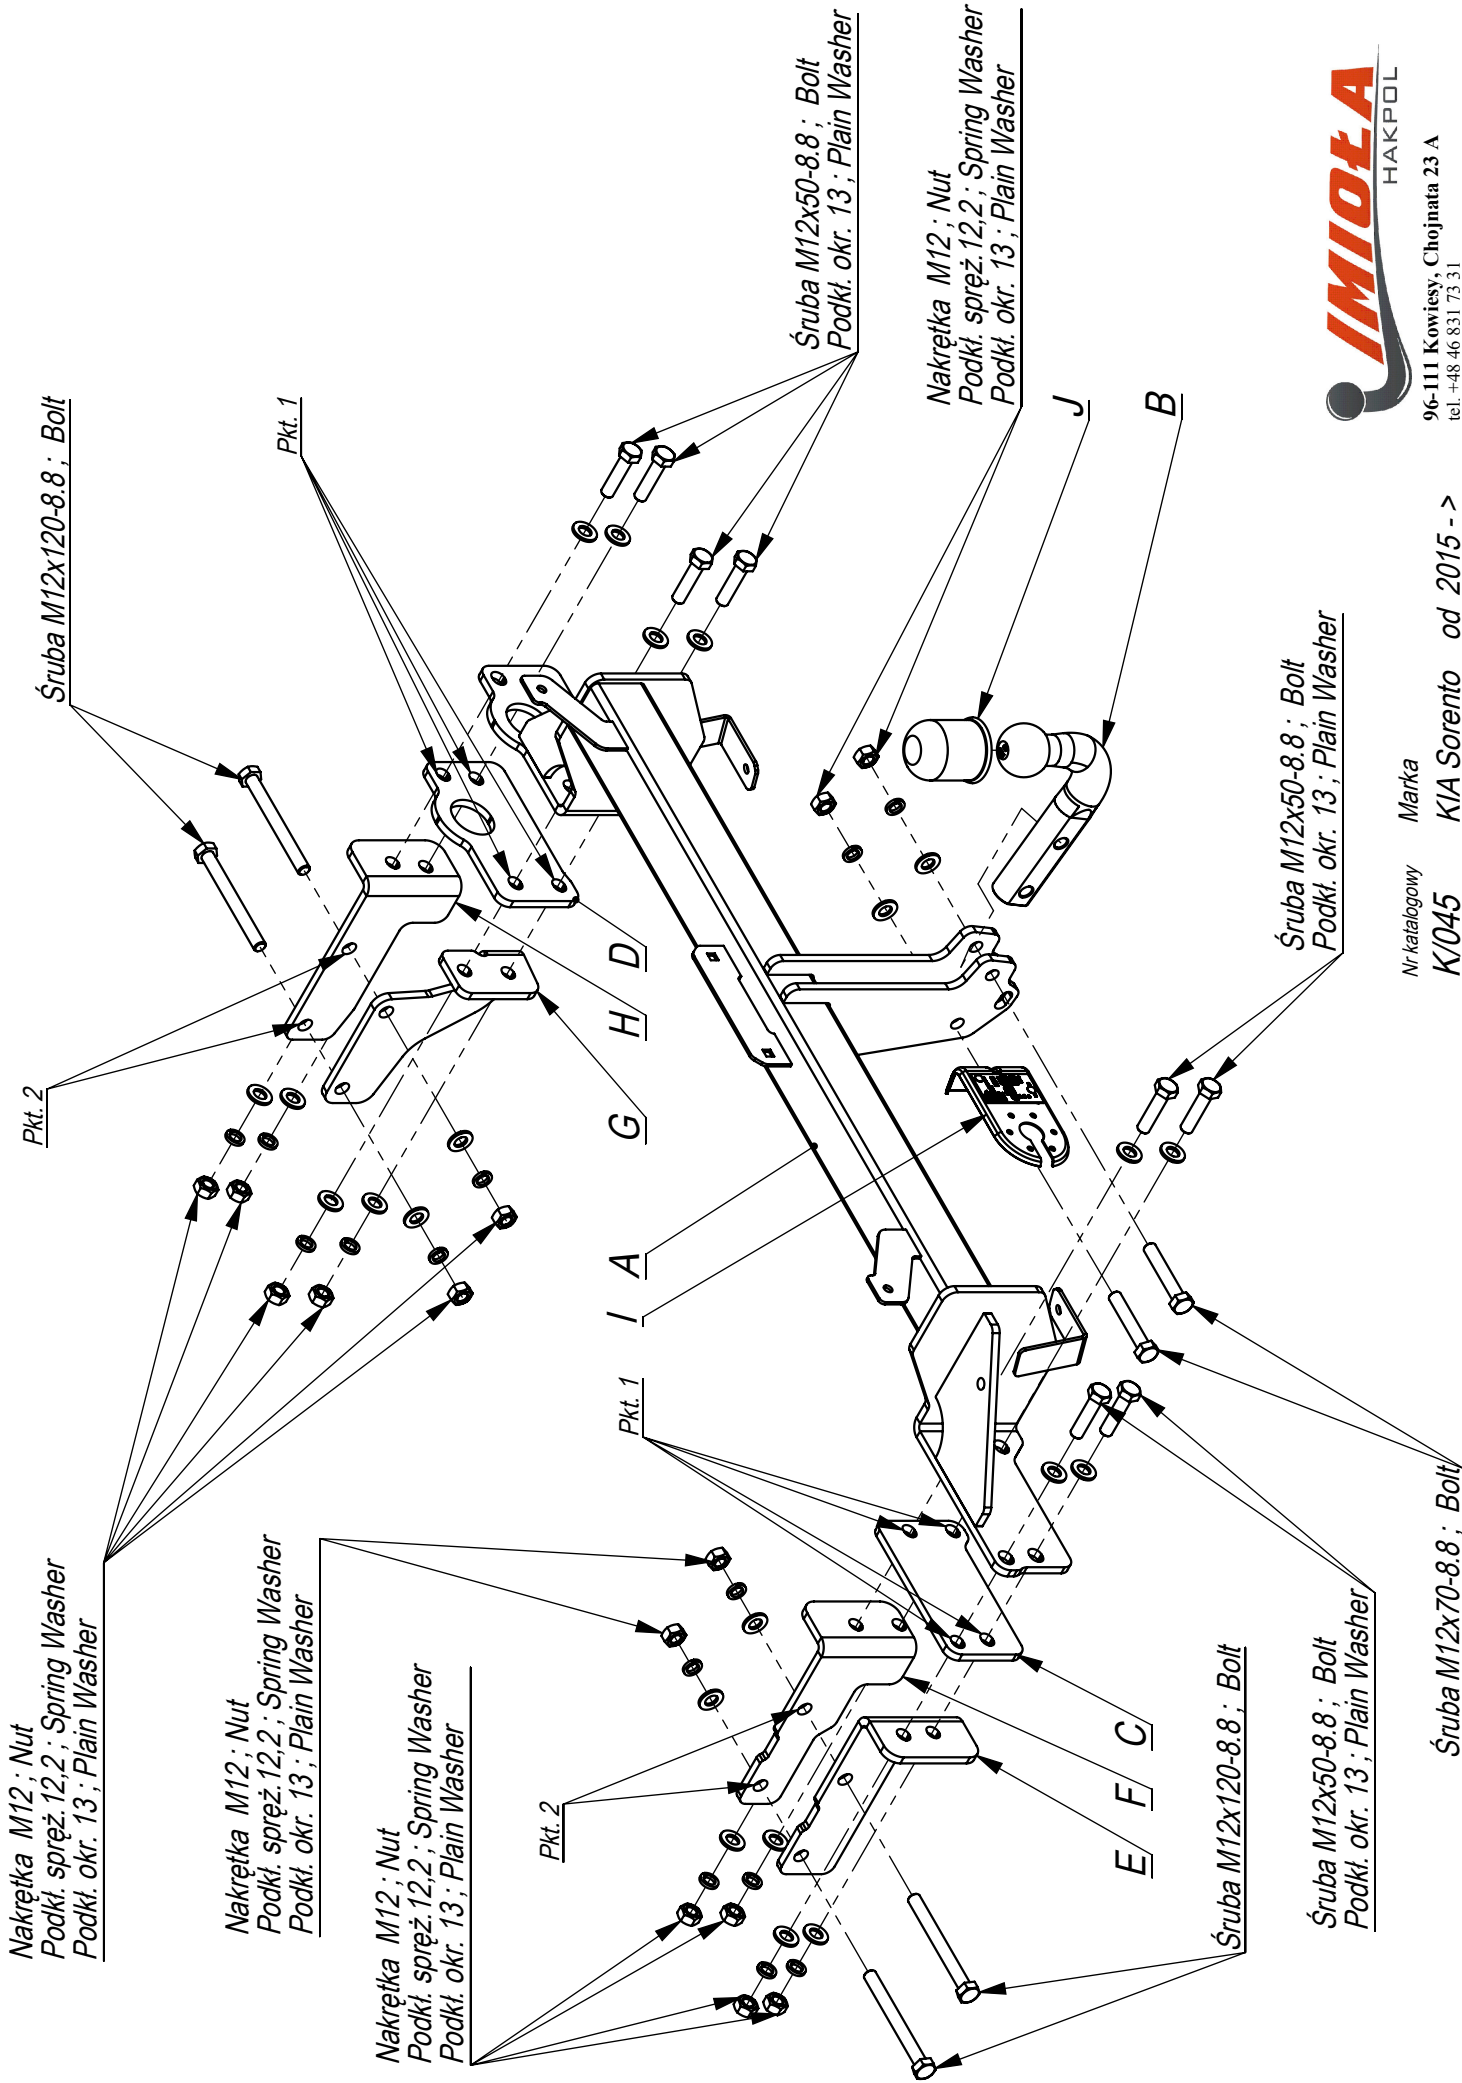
Śruba M12x120-8.8 ; Bolt

Pkt. 1

Śruba M12x50-8.8 ; Bolt
Podkł. okr. 13 ; Plain Washer

Nakrętka M12 ; Nut
Podkł. spręż.12,2 ; Spring Washer
Podkł. okr. 13 ; Plain Washer

J

B

IMIOŁA
HAKPOL
96-111 Kowiesy, Chojnata 23 A
tel. +48 46 831 73 31

Pkt. 2

D

H

G

A

I

Śruba M12x50-8.8 ; Bolt
Podkł. okr. 13 ; Plain Washer

Nr katalogowy
K/045

Marka
KIA Sorento od 2015 - >

Nakrętka M12 ; Nut
Podkł. spręż.12,2 ; Spring Washer
Podkł. okr. 13 ; Plain Washer

Nakrętka M12 ; Nut
Podkł. spręż.12,2 ; Spring Washer
Podkł. okr. 13 ; Plain Washer

Nakrętka M12 ; Nut
Podkł. spręż.12,2 ; Spring Washer
Podkł. okr. 13 ; Plain Washer

Pkt. 1

Pkt. 2

C

F

E

Śruba M12x120-8.8 ; Bolt

Śruba M12x50-8.8 ; Bolt
Podkł. okr. 13 ; Plain Washer

Śruba M12x70-8.8 ; Bolt